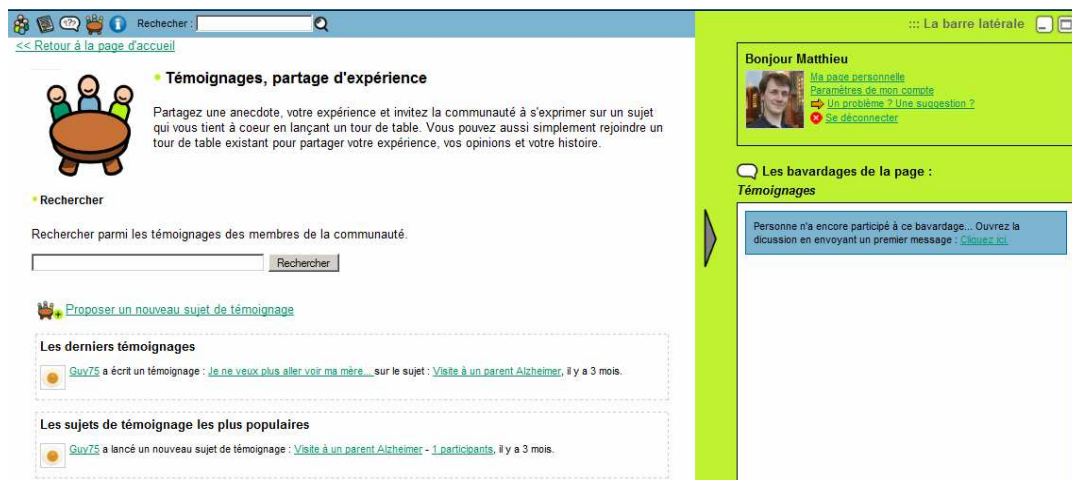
Rechercher :

<< Retour à la page d'accueil

Témoignages, partage d'expérience

Partagez une anecdote, votre expérience et invitez la communauté à s'exprimer sur un sujet qui vous tient à coeur en lançant un tour de table. Vous pouvez aussi simplement rejoindre un tour de table existant pour partager votre expérience, vos opinions et votre histoire.

Rechercher

Rechercher parmi les témoignages des membres de la communauté.

Rechercher

Proposer un nouveau sujet de témoignage

Les derniers témoignages

Guy75 a écrit un témoignage : Je ne veux plus aller voir ma mère... sur le sujet : Visite à un parent Alzheimer, il y a 3 mois.

Les sujets de témoignage les plus populaires

Guy75 a lancé un nouveau sujet de témoignage : Visite à un parent Alzheimer - 1 participants, il y a 3 mois.

::: La barre latérale

Bonjour Matthieu

Ma page personnelle
Paramètres de mon compte
Un problème ? Une suggestion ?
Se déconnecter

Les bavardages de la page :
Témoignages

Personne n'a encore participé à ce bavardage... Ouvrez la dicussion en envoyant un premier message : Cliquez ici.